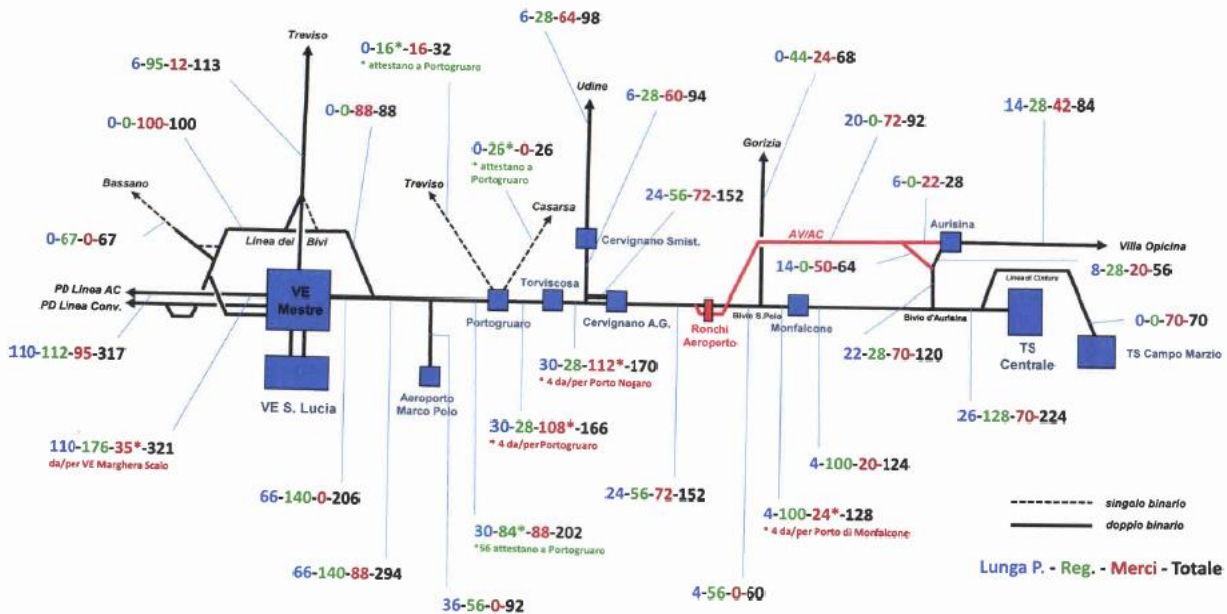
6-28-64-98

Treviso

0-16*-16-32
* attestano a Portogruaro

0-44-24-68

6-95-12-113

Udine

6-28-60-94

14-28-42-84

0-0-100-100

0-0-88-88

0-26*-0-26
* attestano a Portogruaro

Gorizia

20-0-72-92

Bassano

Treviso

Casarsa

24-56-72-152

6-0-22-28

0-67-0-67

Linea dei Bivi

Cervignano Smist.

AV/AC

Aurisina

Villa Opicina

14-0-50-64

8-28-20-56

PD Linea AC
PD Linea Conv.

VE Mestre

Torviscosa

Linea di Cintura

Portogruaro

Cervignano A.G.

Ronchi Aeroporto

Bivio S.Polo

Monfalcone

Bivio d'Aurisina

0-0-70-70

110-112-95-317

22-28-70-120

TS Centrale

TS Campo Marzio

30-28-112*-170
* 4 da/per Porto Nogaro

Aeroporto Marco Polo

VE S. Lucia

30-28-108*-166
* 4 da/per Portogruaro

26-128-70-224

110-176-35*-321
da/per VE Marghera Scalo

4-100-20-124

66-140-0-206

24-56-72-152

4-100-24*-128
* 4 da/per Porto di Monfalcone

singolo binario
doppio binario

30-84*-88-202
*56 attestano a Portogruaro

66-140-88-294

Lunga P. - Reg. - Merci - Totale

4-56-0-60

36-56-0-92